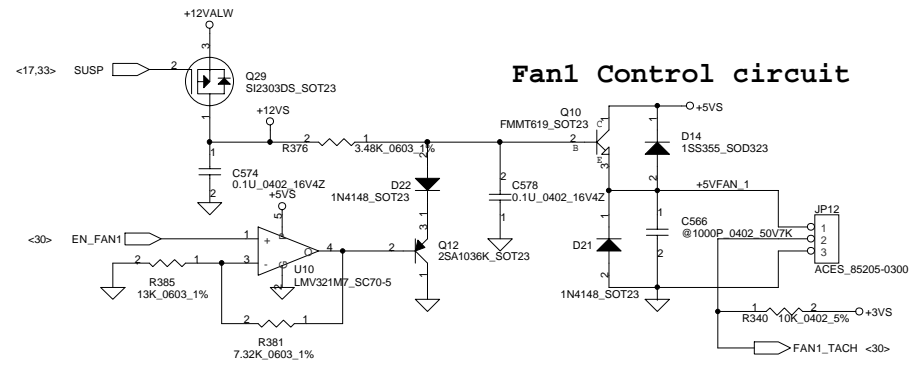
+12VALW

<17,33> SUSP

2

3

Q29
SI2303DS_SOT23

1

Fan1 Control circuit

+12VS

2

1

R376

3.48K_0603_1%

Q10
FMMT619_SOT23

2

B

C

E

+5VS

D14
1SS355_SOD323

1

2

C574
0.1U_0402_16V4Z

D22
1N4148_SOT23

2

1

C578
0.1U_0402_16V4Z

+5VFAN_1

+5VS

5

<30> EN_FAN1

1

+

-

4

2

3

R385
13K_0603_1%

U10
LMV321M7_SC70-5

3

1

Q12
2SA1036K_SOT23

C566
@1000P_0402_50V7K

JP12
1
2
3
ACES_85205-0300

D21

1N4148_SOT23

2

1

R381
7.32K_0603_1%

1

2

R340

10K_0402_5%

+3VS

FAN1_TACH <30>